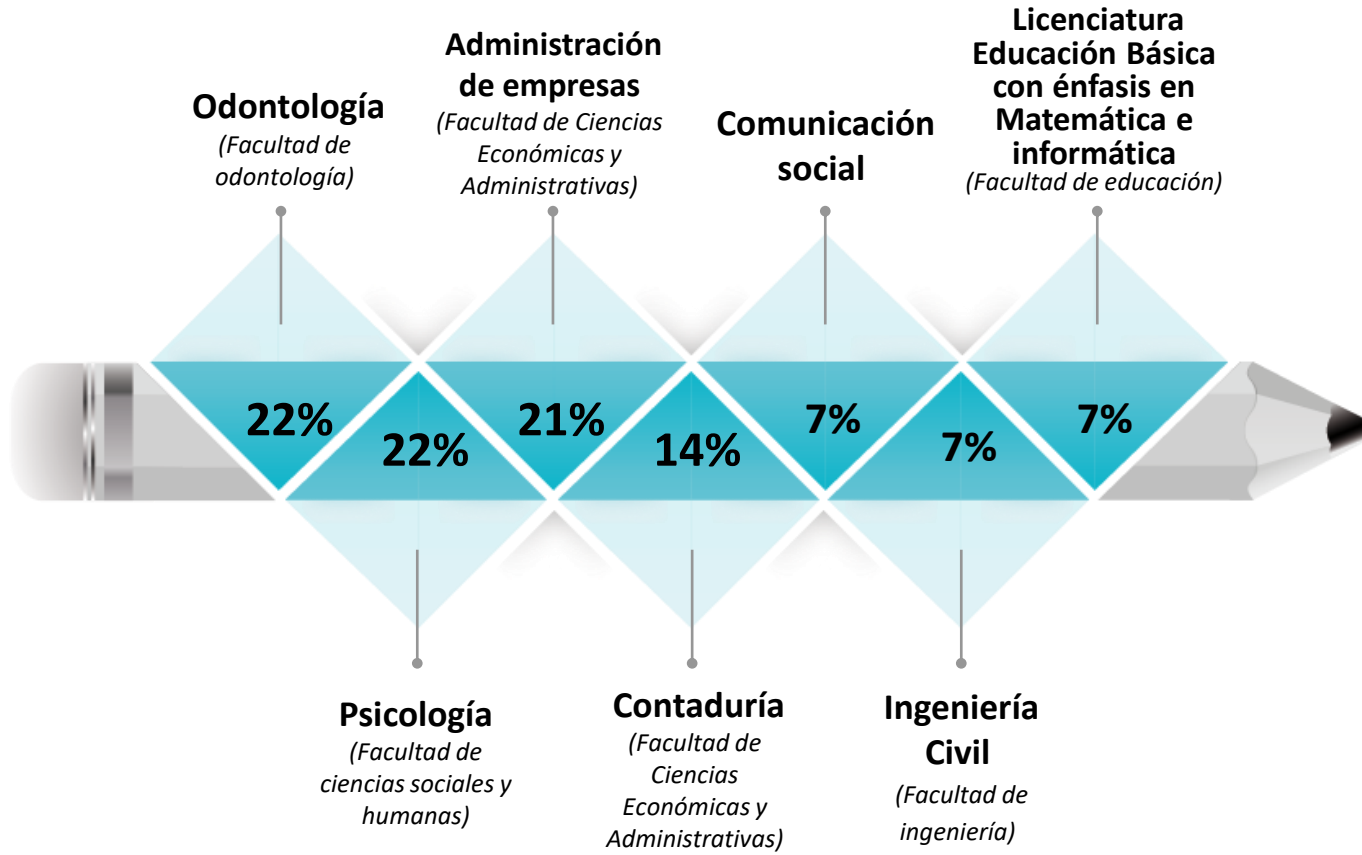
Odontología
(Facultad de odontología)

Administración de empresas
(Facultad de Ciencias Económicas y Administrativas)

Comunicación social

Licenciatura Educación Básica con énfasis en Matemática e informática
(Facultad de educación)

22%

22%

21%

14%

7%

7%

7%

Psicología
(Facultad de ciencias sociales y humanas)

Contaduría
(Facultad de Ciencias Económicas y Administrativas)

Ingeniería Civil
(Facultad de ingeniería)